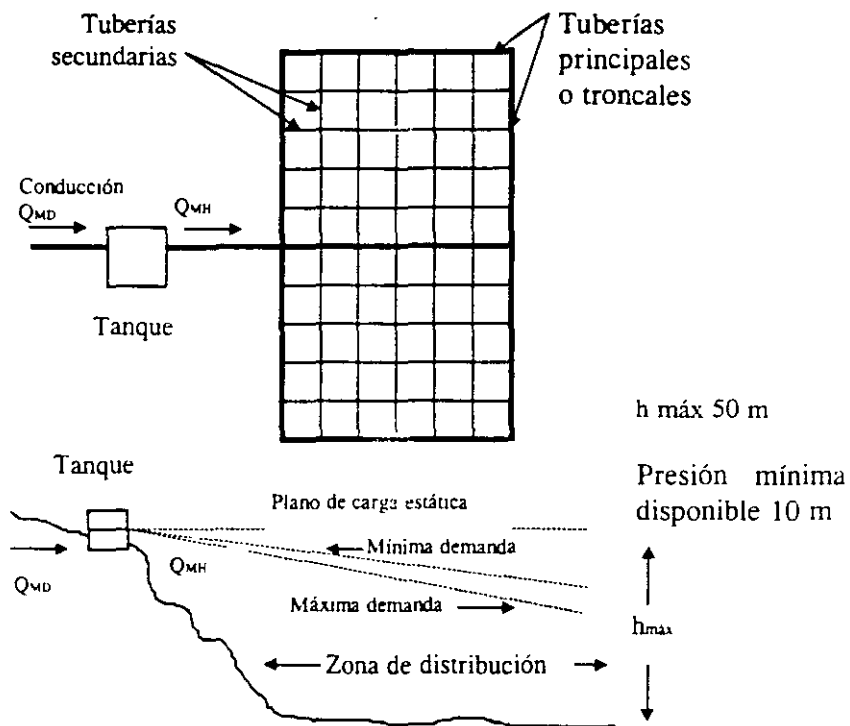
Tuberías secundarias

Tuberías principales o troncales

Conducción
$Q_{MD}$

$Q_{MH}$

Tanque

h máx 50 m

Tanque

Plano de carga estática

Presión mínima disponible 10 m

Mínima demanda

$Q_{MD}$

$Q_{MH}$

Máxima demanda

$h_{max}$

Zona de distribución